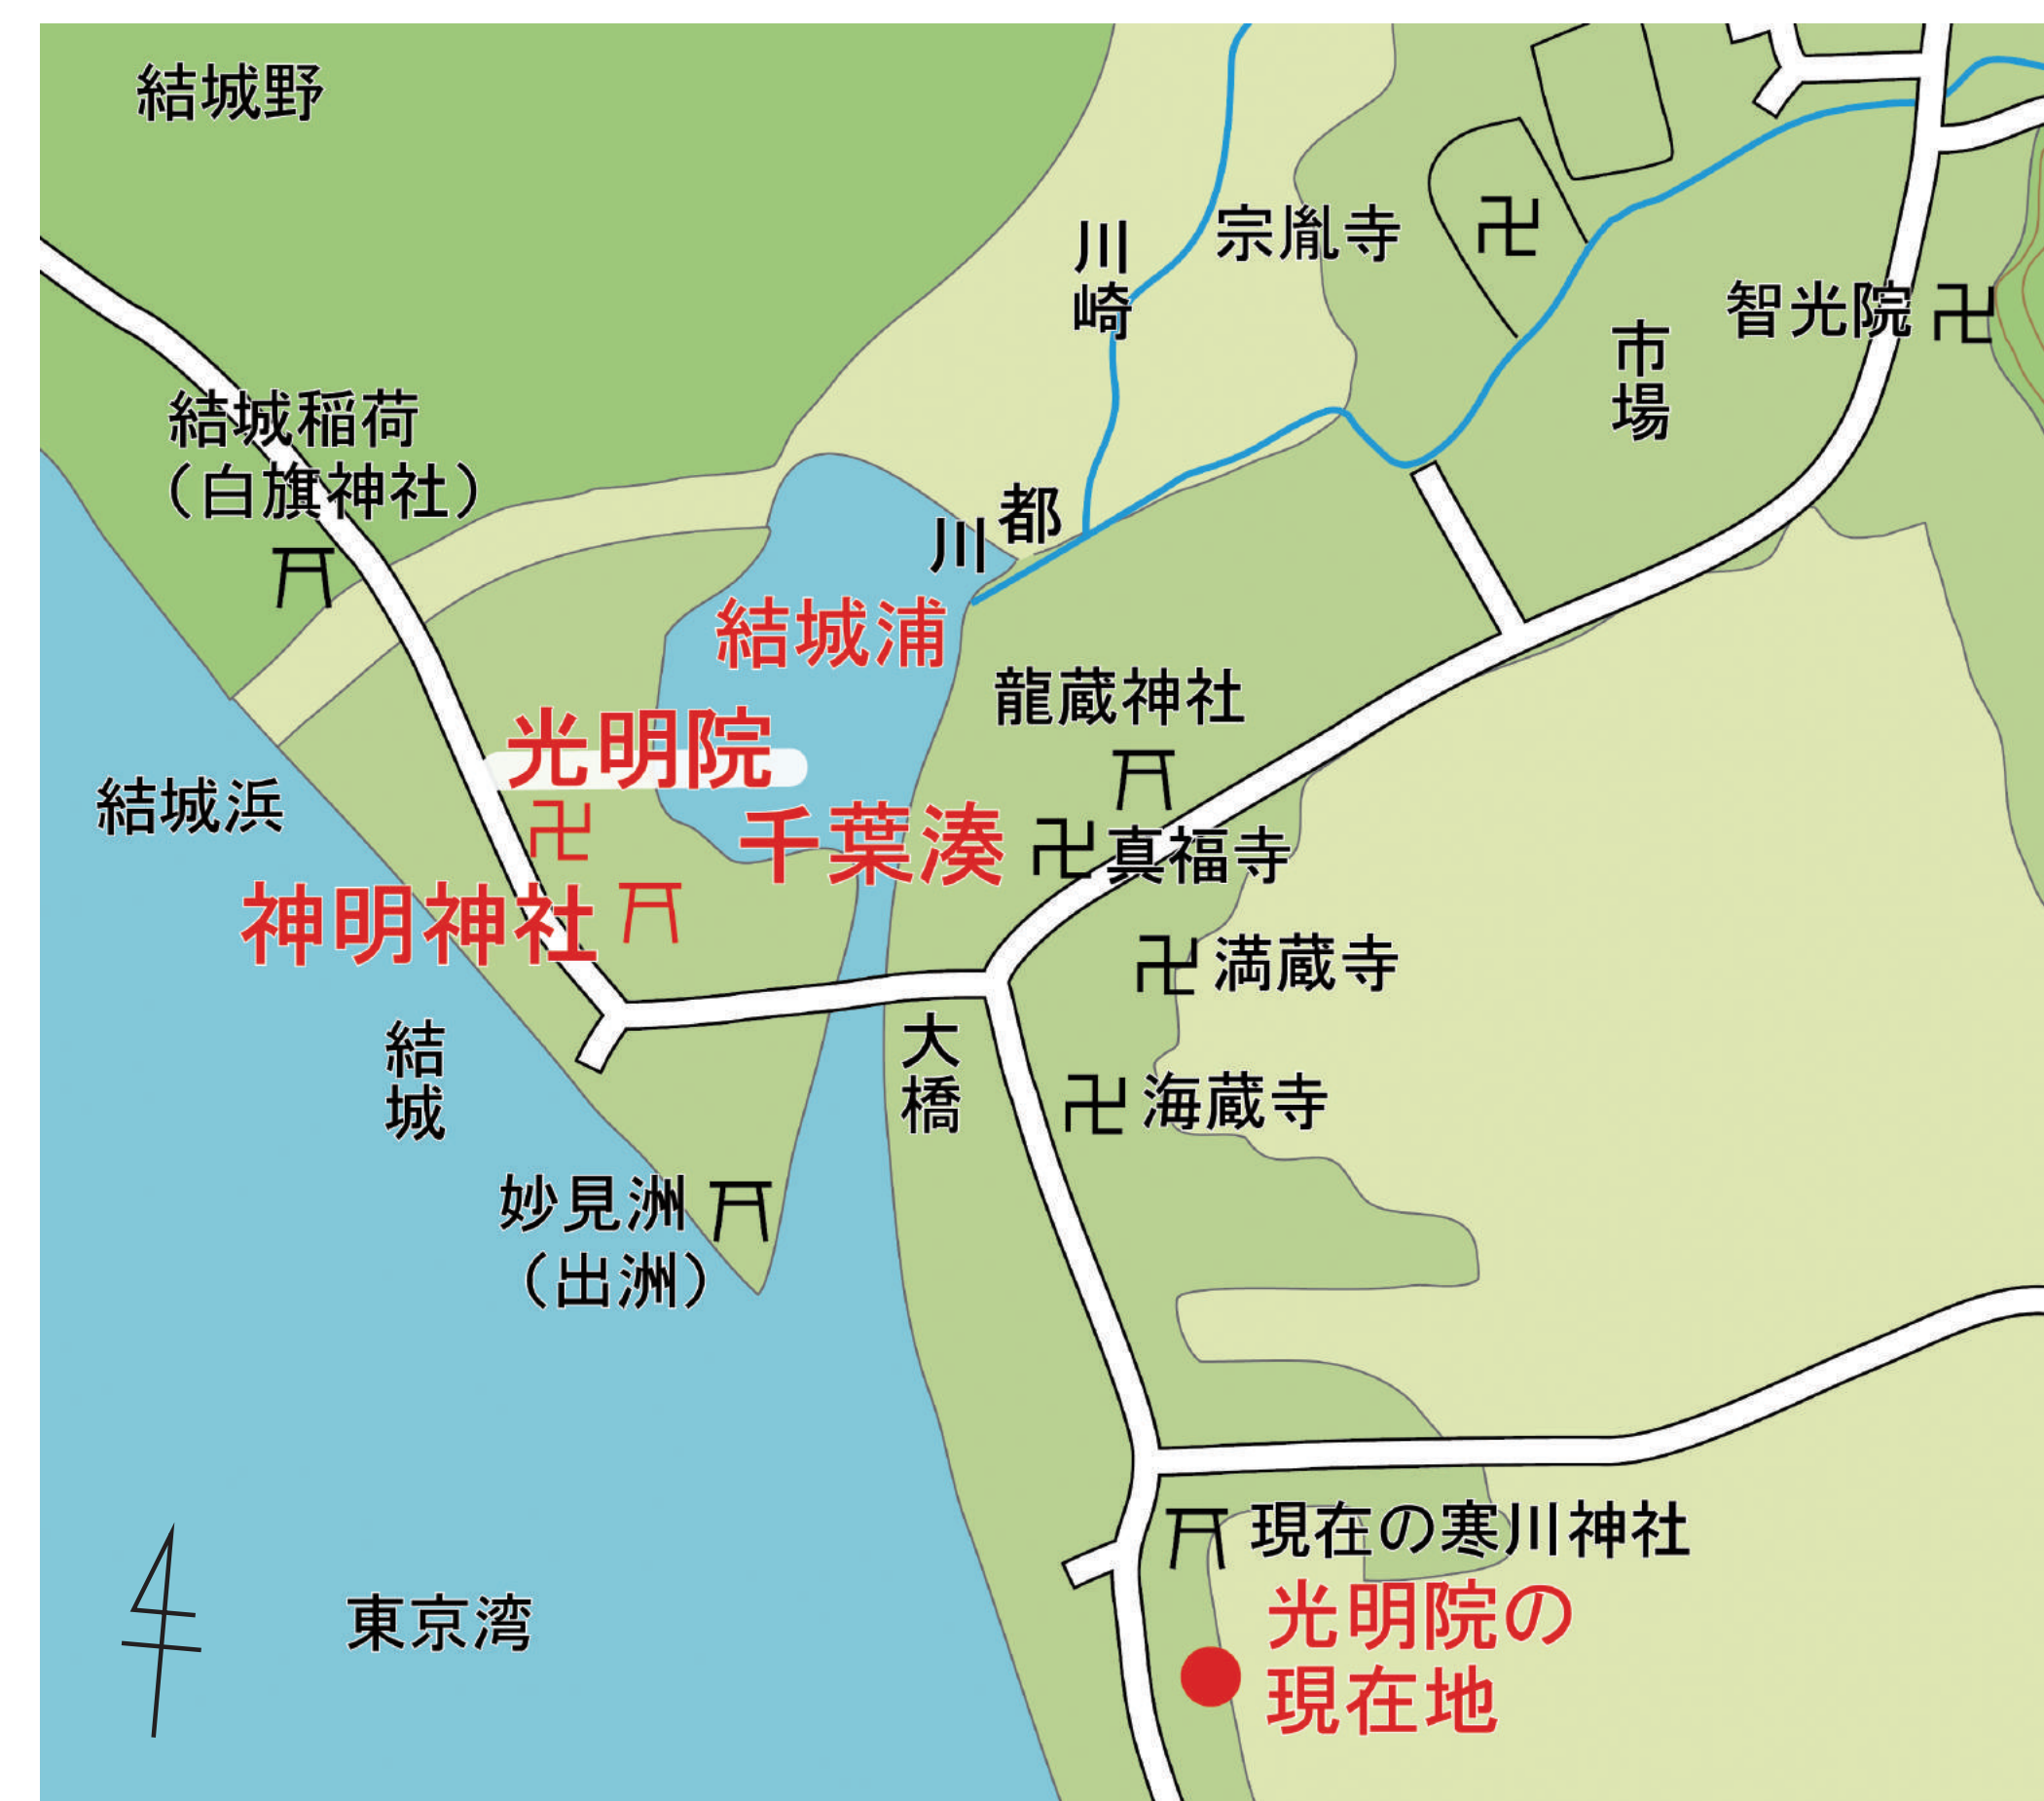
結城野

川崎

宗胤寺

智光院

市場

結城稲荷
(白旗神社)

都川

結城浦

龍蔵神社

光明院

結城浜

千葉湊

真福寺

神明神社

満蔵寺

結城

大橋

海蔵寺

妙見洲
(出洲)

現在の寒川神社

東京湾

光明院の現在地